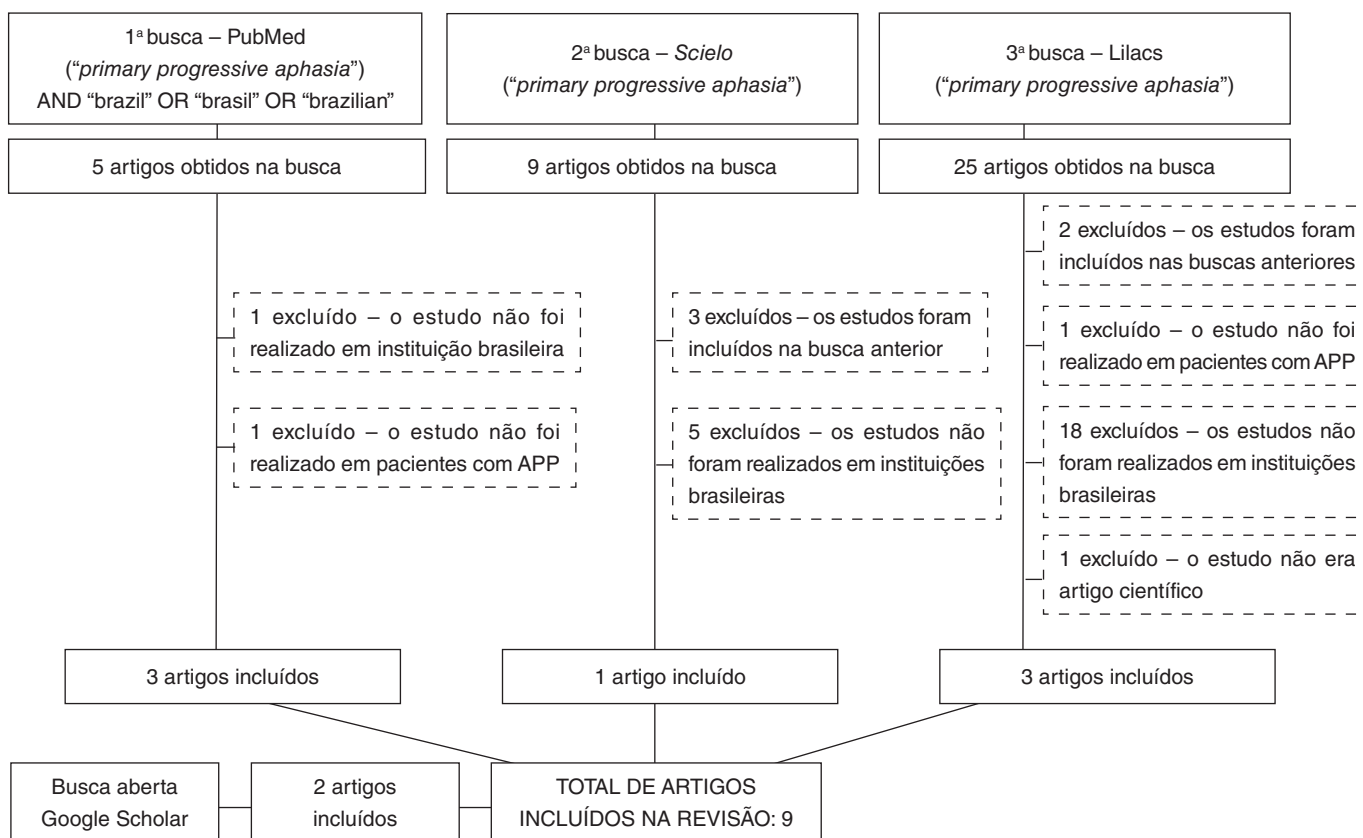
1ª busca – PubMed
("*primary progressive aphasia*")
AND "brazil" OR "brasil" OR "brazilian"

5 artigos obtidos na busca

1 excluído – o estudo não foi realizado em instituição brasileira

1 excluído – o estudo não foi realizado em pacientes com APP

3 artigos incluídos

2ª busca – *Scielo*
("*primary progressive aphasia*")

9 artigos obtidos na busca

3 excluídos – os estudos foram incluídos na busca anterior

5 excluídos – os estudos não foram realizados em instituições brasileiras

1 artigo incluído

3ª busca – Lilacs
("*primary progressive aphasia*")

25 artigos obtidos na busca

2 excluídos – os estudos foram incluídos nas buscas anteriores

1 excluído – o estudo não foi realizado em pacientes com APP

18 excluídos – os estudos não foram realizados em instituições brasileiras

1 excluído – o estudo não era artigo científico

3 artigos incluídos

Busca aberta Google Scholar

2 artigos incluídos

TOTAL DE ARTIGOS INCLUÍDOS NA REVISÃO: 9